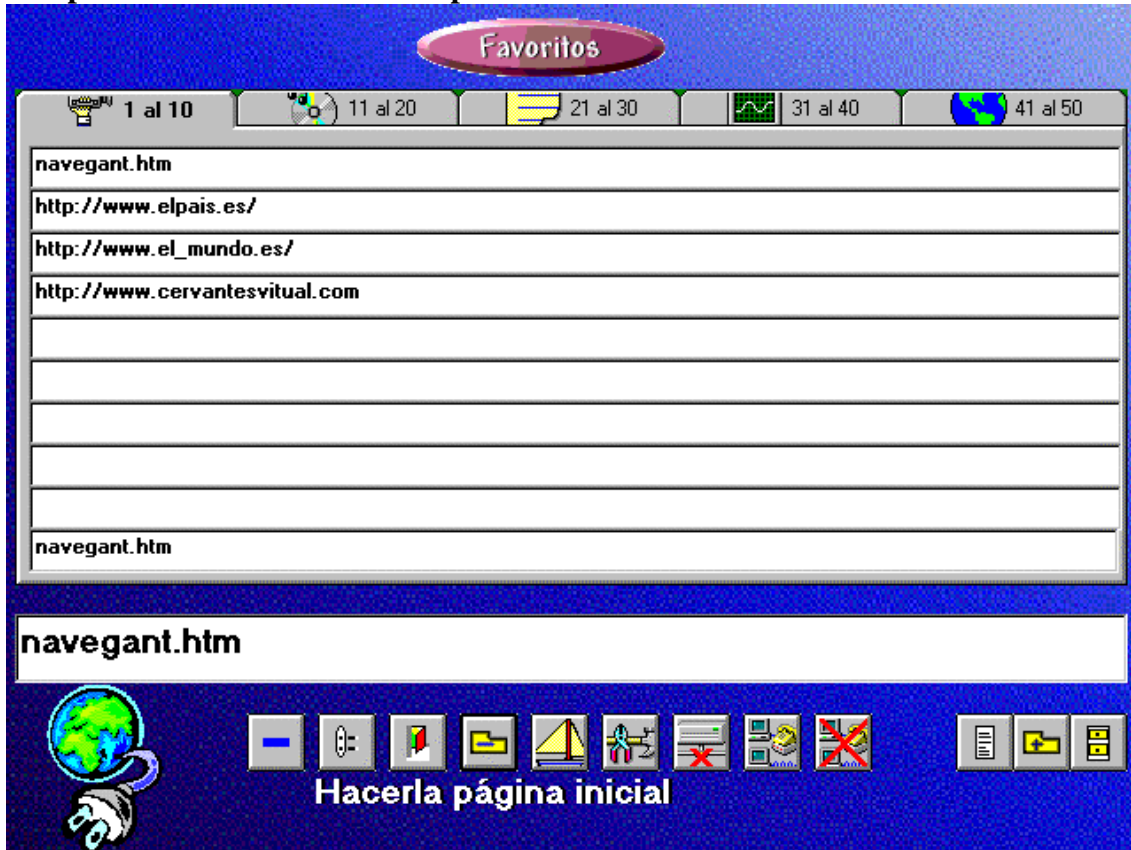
Favoritos

1 al 10 | 11 al 20 | 21 al 30 | 31 al 40 | 41 al 50

navegant.htm
http://www.elpais.es/
http://www.el_mundo.es/
http://www.cervantesvitual.com
navegant.htm

navegant.htm

Hacerla página inicial